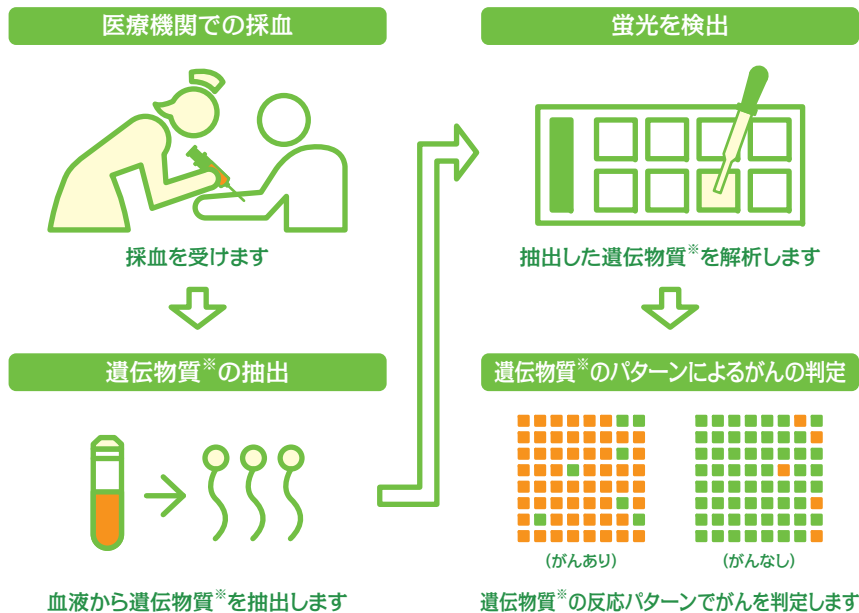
医療機関での採血

採血を受けます

遺伝物質※の抽出

血液から遺伝物質※を抽出します

蛍光を検出

抽出した遺伝物質※を解析します

遺伝物質※のパターンによるがんの判定

（がんあり）

（がんなし）

遺伝物質※の反応パターンでがんを判定します